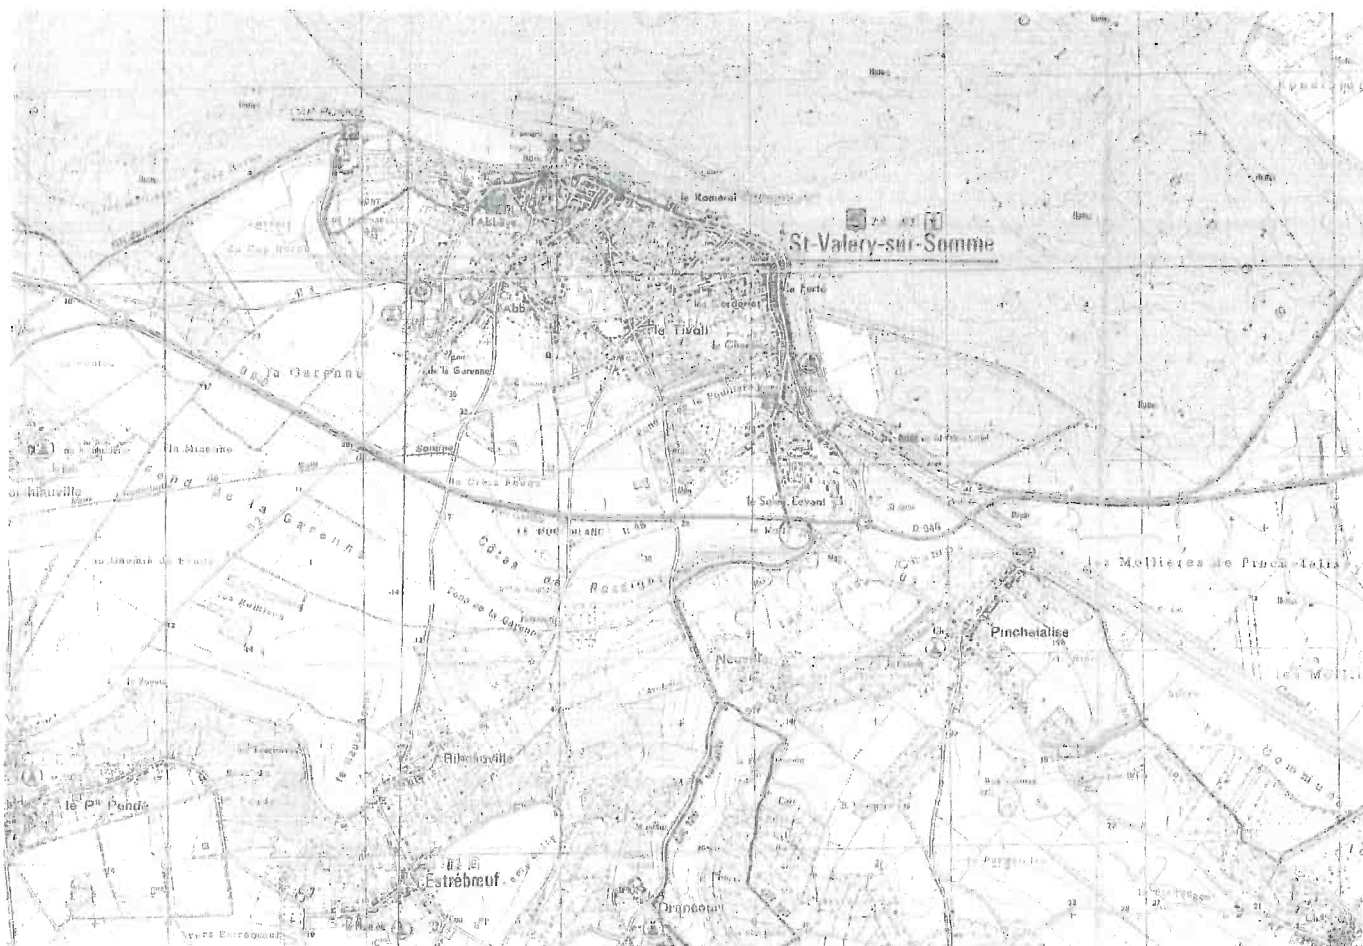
St-Valery-sur-Somme

le Romerel

l'Abbaye

Abb

le Tivoli

le Courgain

la Ferté

le Chemin

la Garenne

de la Garenne

la Sucrerie

Sommes

Garenne

Côtes

Rossigny

le Soleil Levant

D 940

Nouvel

les Mollières de Pinchefalise

Pinchefalise

les Mollières

Somme

Blanchevillle

le Pt Pende

Estrébœuf

Drancourt

les Rollières

la Garenne

le Cap Hornu

la Baie de Somme

Vers Estrébœuf